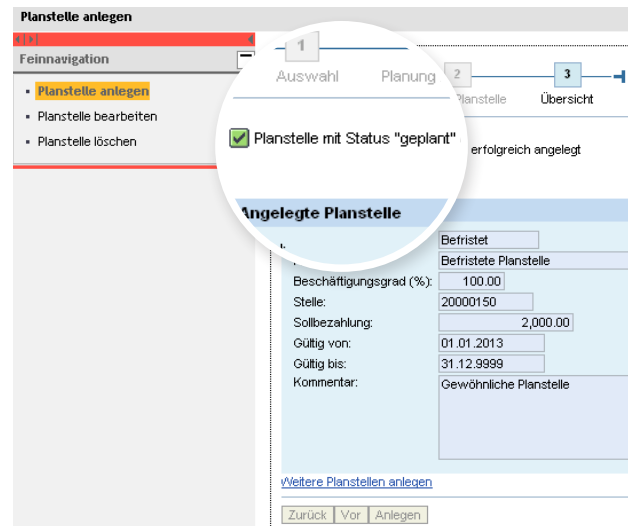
Planstelle anlegen

Feinnavigation

- Planstelle anlegen
- Planstelle bearbeiten
- Planstelle löschen

1 Auswahl

Planung

2 Planstelle

3 Übersicht

Planstelle mit Status "geplant" erfolgreich angelegt

Angelegte Planstelle

| | |
|---|---|
| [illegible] | Befristet |
| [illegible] | Befristete Planstelle |
| Beschäftigungsgrad (%): | 100.00 |
| Stelle: | 20000150 |
| Sollbezahlung: | 2,000.00 |
| Gültig von: | 01.01.2013 |
| Gültig bis: | 31.12.9999 |
| Kommentar: | Gewöhnliche Planstelle |

Weitere Planstellen anlegen

Zurück Vor Anlegen